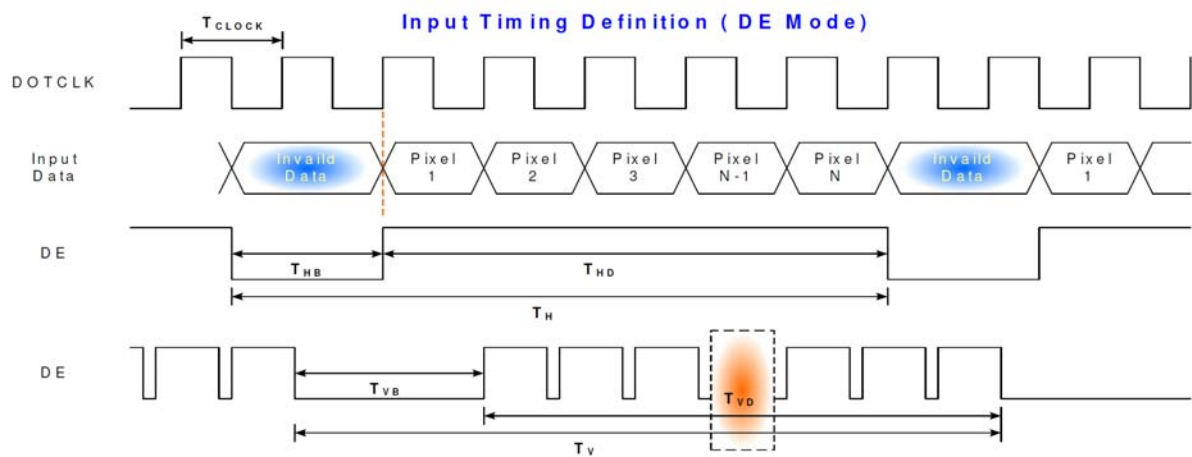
$T_{CLOCK}$

Input Timing Definition ( DE Mode)

DOTCLK

Input Data

invaild Data

Pixel 1

Pixel 2

Pixel 3

Pixel N-1

Pixel N

invaild Data

Pixel 1

DE

$T_{HB}$

$T_{HD}$

$T_{H}$

DE

$T_{VB}$

$T_{VD}$

$T_{V}$